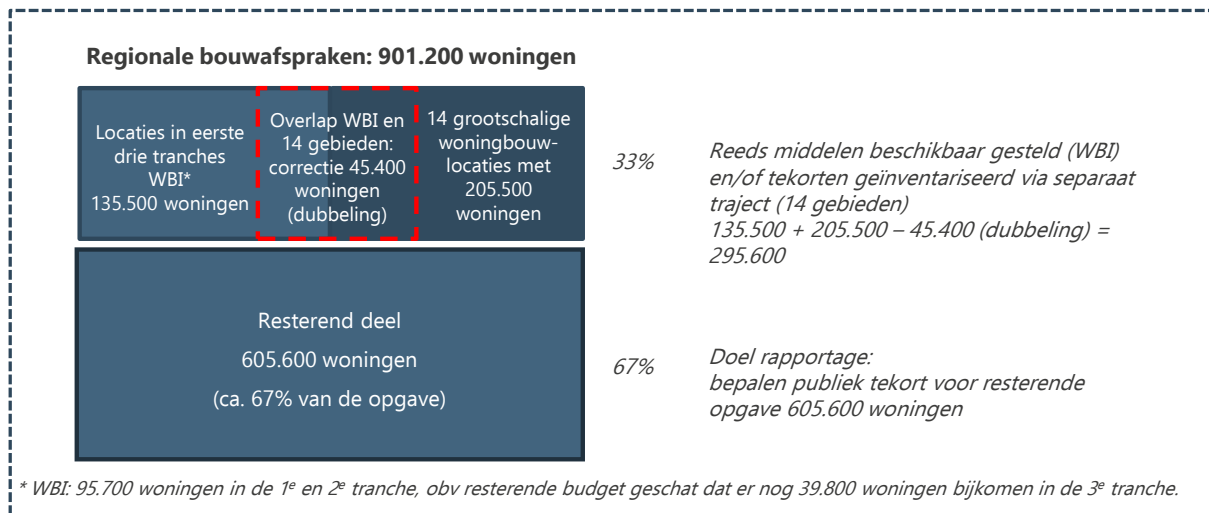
Regionale bouwafspraken: 901.200 woningen

Locaties in eerste drie tranches WBI* 135.500 woningen

Overlap WBI en 14 gebieden: correctie 45.400 woningen (dubbeling)

14 grootschalige woningbouwlocaties met 205.500 woningen

33%

Reeds middelen beschikbaar gesteld (WBI) en/of tekorten geïnventariseerd via separaat traject (14 gebieden)
135.500 + 205.500 – 45.400 (dubbeling) = 295.600

Resterend deel
605.600 woningen
(ca. 67% van de opgave)

67%

Doel rapportage:
bepalen publiek tekort voor resterende opgave 605.600 woningen

* WBI: 95.700 woningen in de 1$^e$ en 2$^e$ tranche, obv resterende budget geschat dat er nog 39.800 woningen bijkomen in de 3$^e$ tranche.